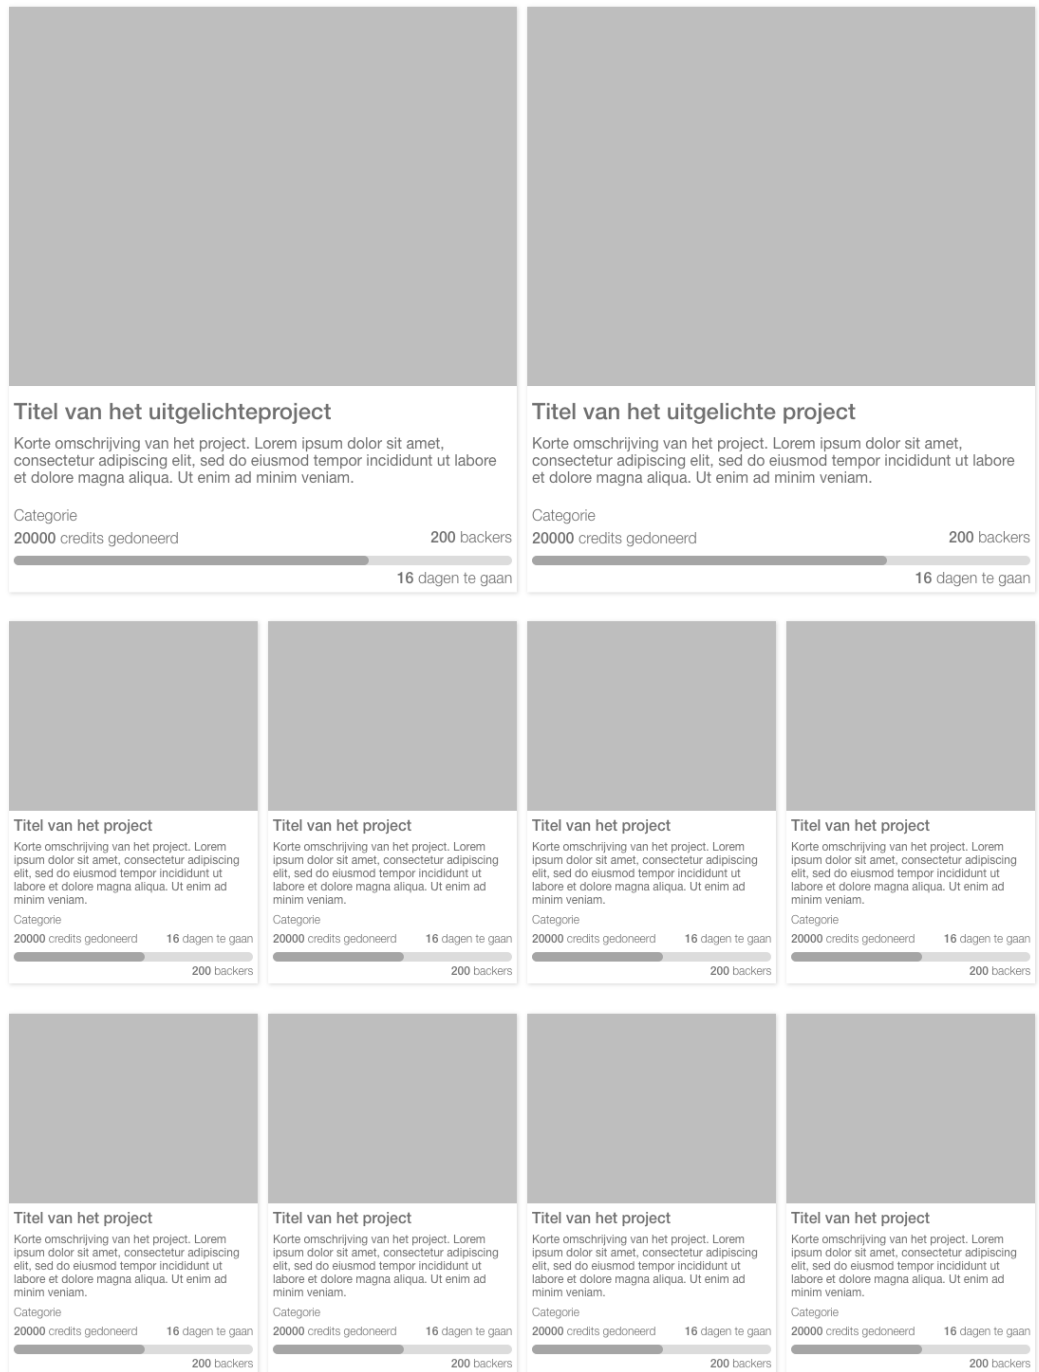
Titel van het uitgelichteproject

Korte omschrijving van het project. Lorem ipsum dolor sit amet, consectetur adipiscing elit, sed do eiusmod tempor incididunt ut labore et dolore magna aliqua. Ut enim ad minim veniam.

Categorie

20000 credits gedoneerd 200 backers

16 dagen te gaan

Titel van het uitgelichte project

Korte omschrijving van het project. Lorem ipsum dolor sit amet, consectetur adipiscing elit, sed do eiusmod tempor incididunt ut labore et dolore magna aliqua. Ut enim ad minim veniam.

Categorie

20000 credits gedoneerd 200 backers

16 dagen te gaan

Titel van het project

Korte omschrijving van het project. Lorem ipsum dolor sit amet, consectetur adipiscing elit, sed do eiusmod tempor incididunt ut labore et dolore magna aliqua. Ut enim ad minim veniam.

Categorie

20000 credits gedoneerd 16 dagen te gaan

200 backers

Titel van het project

Korte omschrijving van het project. Lorem ipsum dolor sit amet, consectetur adipiscing elit, sed do eiusmod tempor incididunt ut labore et dolore magna aliqua. Ut enim ad minim veniam.

Categorie

20000 credits gedoneerd 16 dagen te gaan

200 backers

Titel van het project

Korte omschrijving van het project. Lorem ipsum dolor sit amet, consectetur adipiscing elit, sed do eiusmod tempor incididunt ut labore et dolore magna aliqua. Ut enim ad minim veniam.

Categorie

20000 credits gedoneerd 16 dagen te gaan

200 backers

Titel van het project

Korte omschrijving van het project. Lorem ipsum dolor sit amet, consectetur adipiscing elit, sed do eiusmod tempor incididunt ut labore et dolore magna aliqua. Ut enim ad minim veniam.

Categorie

20000 credits gedoneerd 16 dagen te gaan

200 backers

Titel van het project

Korte omschrijving van het project. Lorem ipsum dolor sit amet, consectetur adipiscing elit, sed do eiusmod tempor incididunt ut labore et dolore magna aliqua. Ut enim ad minim veniam.

Categorie

20000 credits gedoneerd 16 dagen te gaan

200 backers

Titel van het project

Korte omschrijving van het project. Lorem ipsum dolor sit amet, consectetur adipiscing elit, sed do eiusmod tempor incididunt ut labore et dolore magna aliqua. Ut enim ad minim veniam.

Categorie

20000 credits gedoneerd 16 dagen te gaan

200 backers

Titel van het project

Korte omschrijving van het project. Lorem ipsum dolor sit amet, consectetur adipiscing elit, sed do eiusmod tempor incididunt ut labore et dolore magna aliqua. Ut enim ad minim veniam.

Categorie

20000 credits gedoneerd 16 dagen te gaan

200 backers

Titel van het project

Korte omschrijving van het project. Lorem ipsum dolor sit amet, consectetur adipiscing elit, sed do eiusmod tempor incididunt ut labore et dolore magna aliqua. Ut enim ad minim veniam.

Categorie

20000 credits gedoneerd 16 dagen te gaan

200 backers